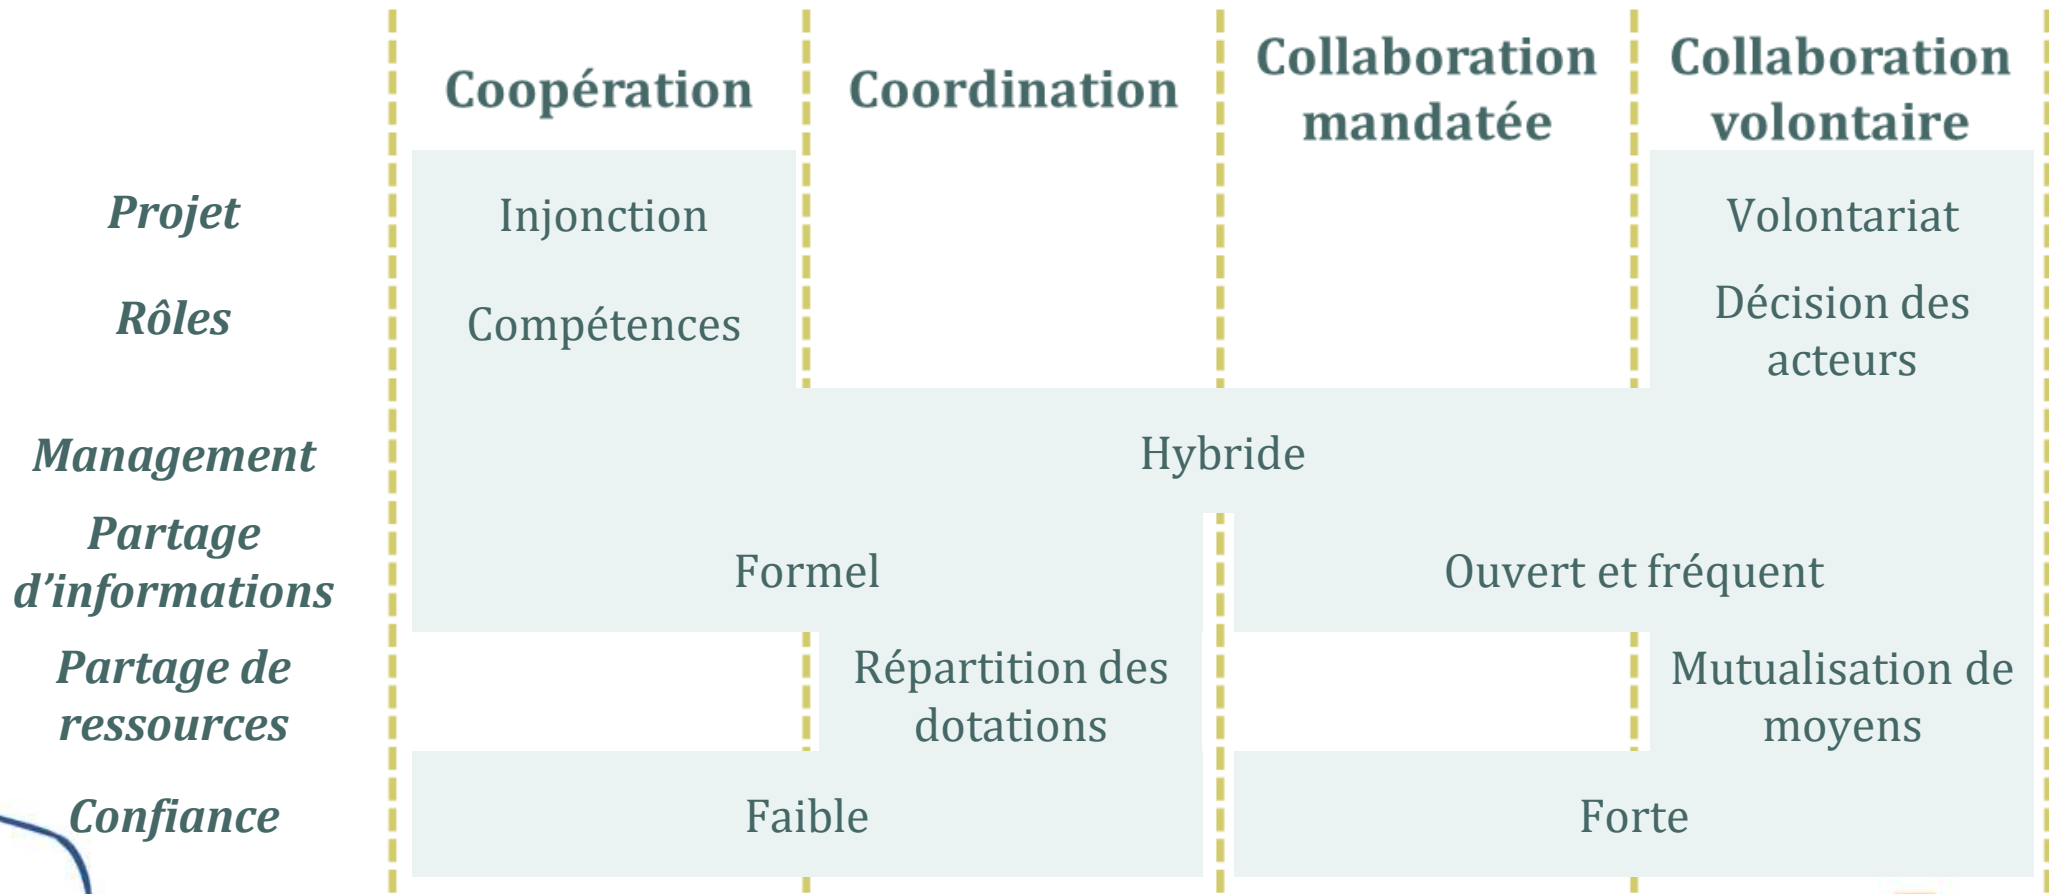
| | Coopération | Coordination | Collaboration mandatée | Collaboration volontaire |
|---|---|---|---|---|
| Projet | Injonction | | | Volontariat |
| Rôles | Compétences | | | Décision des acteurs |
| Management | Hybride | | | |
| Partage d'informations | Formel | | Ouvert et fréquent | |
| Partage de ressources | | Répartition des dotations | | Mutualisation de moyens |
| Confiance | Faible | | Forte | |